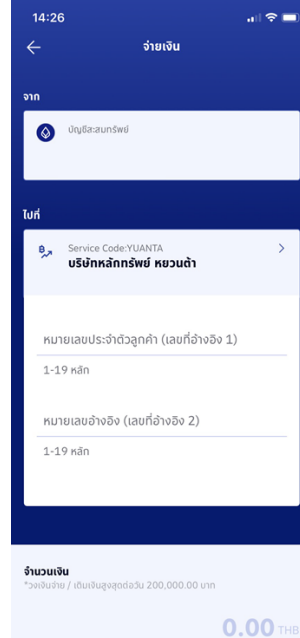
14:26

จ่ายเงิน

จาก

บัญชีสะสมทรัพย์

ไปที่

Service Code:YUANTA
บริษัทหลักทรัพย์ หยวนต้า

หมายเลขประจำตัวลูกค้า (เลขที่อ้างอิง 1)

1-19 หลัก

หมายเลขอ้างอิง (เลขที่อ้างอิง 2)

1-19 หลัก

จำนวนเงิน
*วงเงินจ่าย / เติมเงินสูงสุดต่อวัน 200,000.00 บาท

0.00 THB